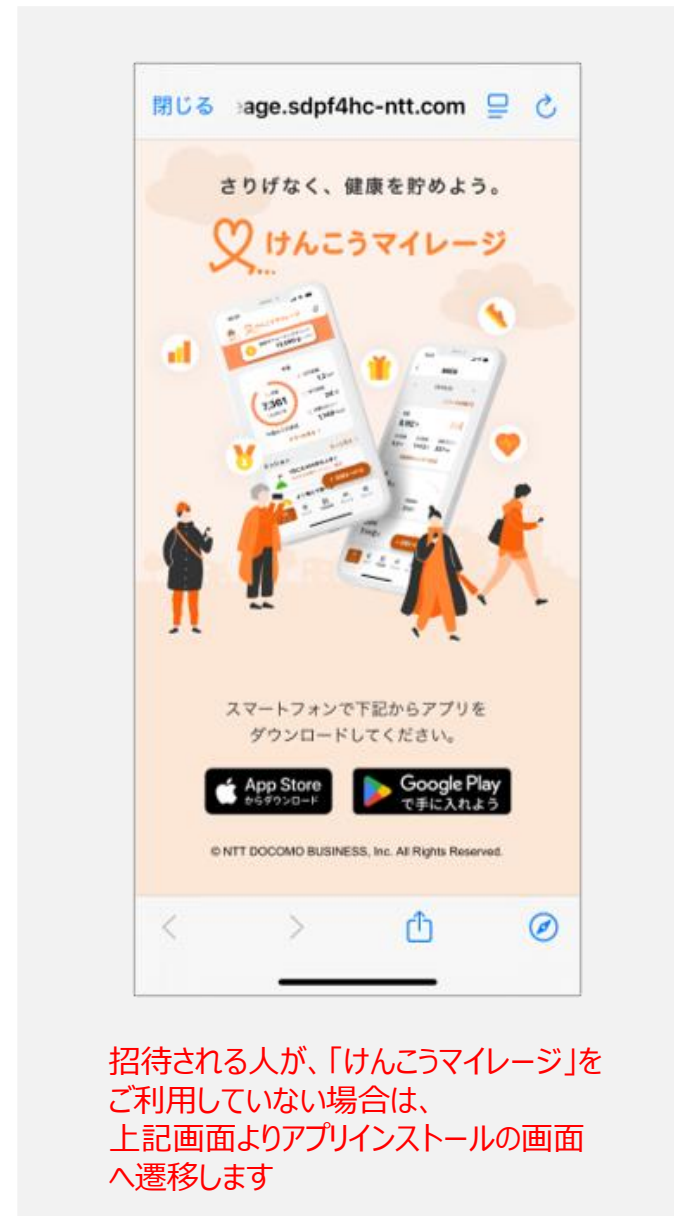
閉じる age.sdpf4hc-ntt.com

さりげなく、健康を貯めよう。

けんこうマイレージ

スマートフォンで下記からアプリをダウンロードしてください。

App Store からダウンロード

Google Play で手に入れよう

© NTT DOCOMO BUSINESS, Inc. All Rights Reserved.

招待される人が、「けんこうマイレージ」をご利用していない場合は、上記画面よりアプリインストールの画面へ遷移します